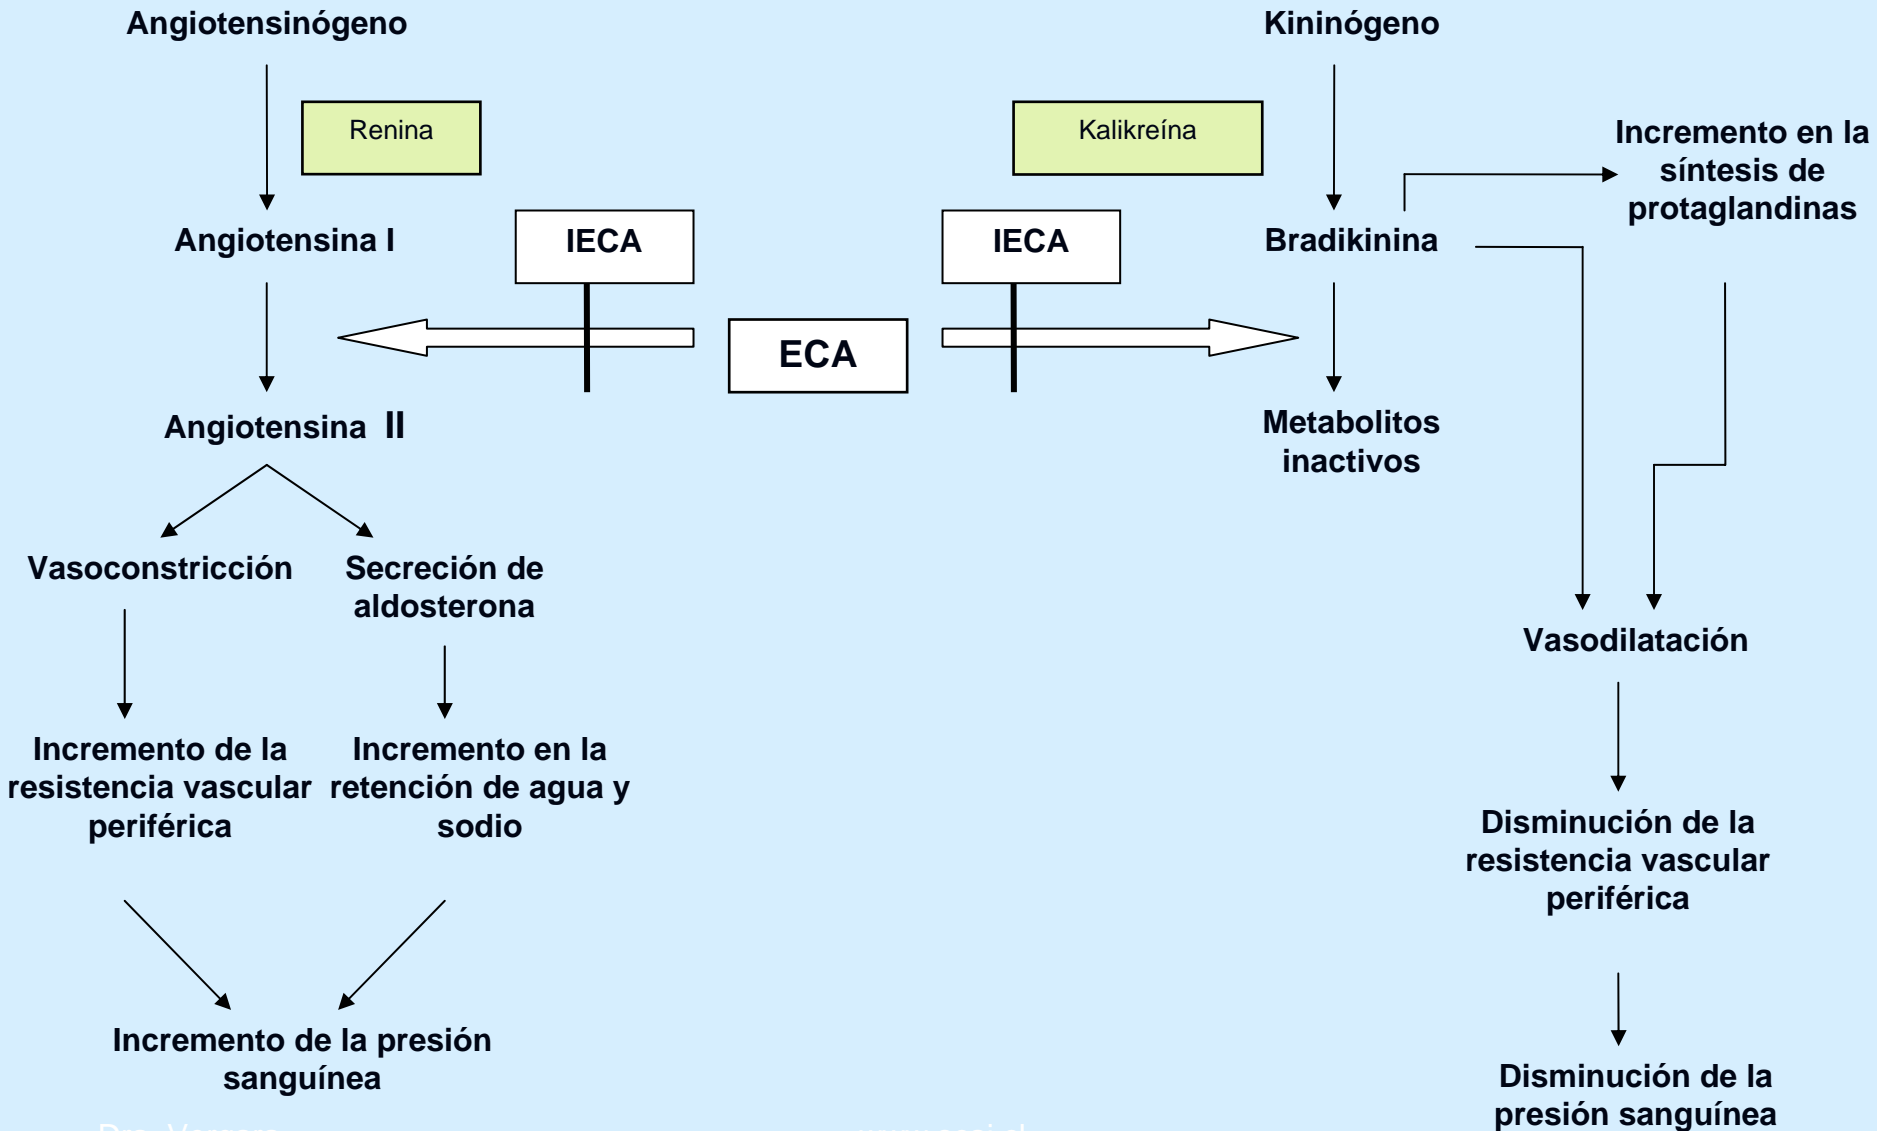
Angiotensinógeno

Renina

Angiotensina I

Angiotensina II

Vasoconstricción

Secreción de aldosterona

Incremento de la resistencia vascular periférica

Incremento en la retención de agua y sodio

Incremento de la presión sanguínea

IECA

ECA

IECA

Kininógeno

Kalikreína

Bradikinina

Incremento en la síntesis de protaglandinas

Metabolitos inactivos

Vasodilatación

Disminución de la resistencia vascular periférica

Disminución de la presión sanguínea

Dra. Vergara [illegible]